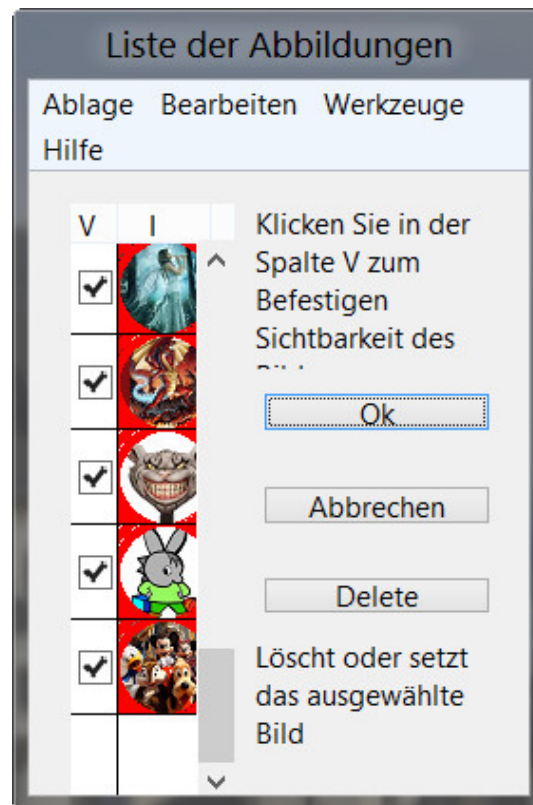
Liste der Abbildungen

Ablage Bearbeiten Werkzeuge Hilfe

| V | I |
|---|---|

Klicken Sie in der Spalte V zum Befestigen Sichtbarkeit des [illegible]

Ok

Abbrechen

Delete

Löscht oder setzt das ausgewählte Bild